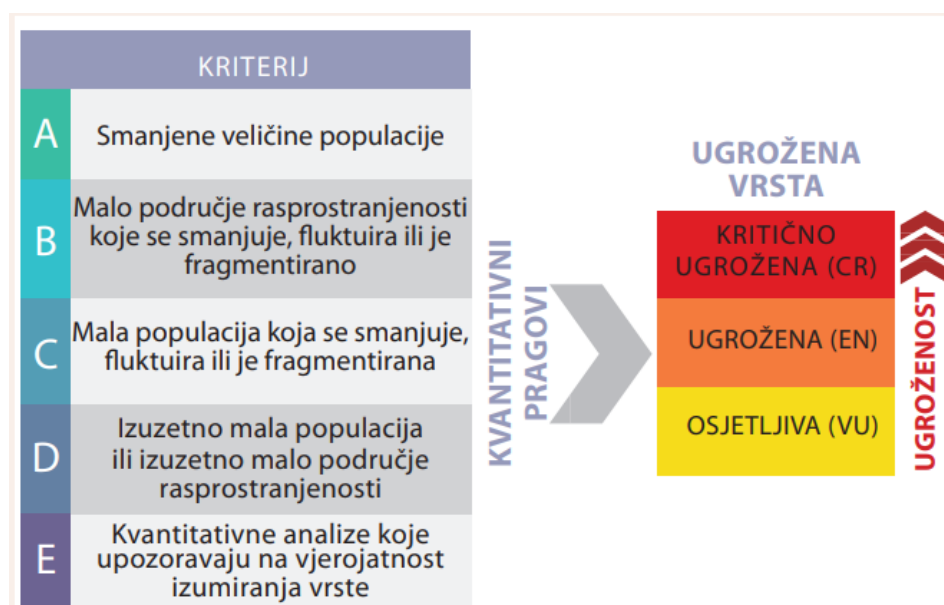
| KRITERIJ | |
|---|---|
| A | Smanjene veličine populacije |
| B | Malo područje rasprostranjenosti koje se smanjuje, fluktuira ili je fragmentirano |
| C | Mala populacija koja se smanjuje, fluktuira ili je fragmentirana |
| D | Izuzetno mala populacija ili izuzetno malo područje rasprostranjenosti |
| E | Kvantitativne analize koje upozoravaju na vjerojatnost izumiranja vrste |

KVANTITATIVNI PRAGOVI

UGROŽENA VRSTA

KRITIČNO UGROŽENA (CR)

UGROŽENA (EN)

OSJETLJIVA (VU)

UGROŽENOST